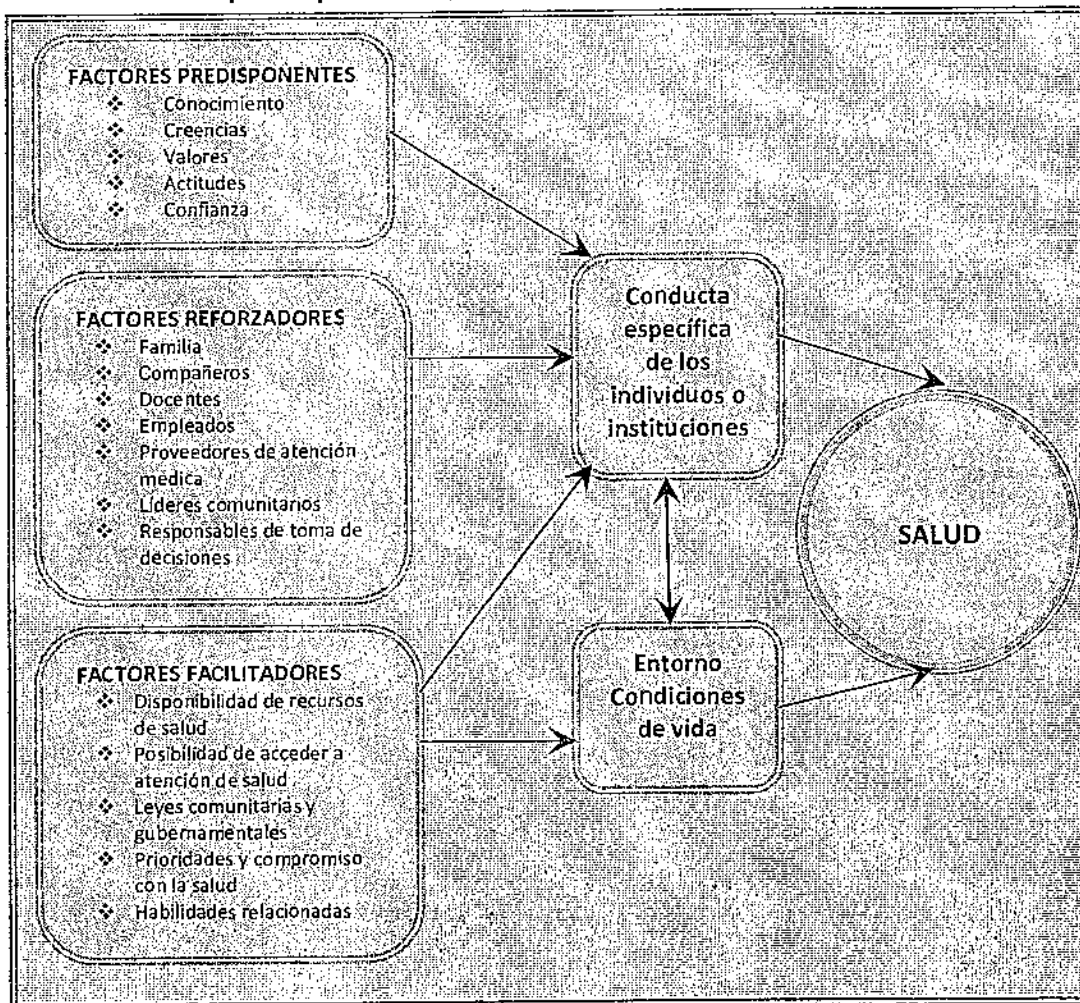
FACTORES PREDISPONENTES
❖ Conocimiento
❖ Creencias
❖ Valores
❖ Actitudes
❖ Confianza

FACTORES REFORZADORES
❖ Familia
❖ Compañeros
❖ Docentes
❖ Empleados
❖ Proveedores de atención medica
❖ Lideres comunitarios
❖ Responsables de toma de decisiones

FACTORES FACILITADORES
❖ Disponibilidad de recursos de salud
❖ Posibilidad de acceder a atención de salud
❖ Leyes comunitarias y gubernamentales
❖ Prioridades y compromiso con la salud
❖ Habilidades relacionadas

Conducta específica de los individuos o instituciones

Entorno Condiciones de vida

SALUD